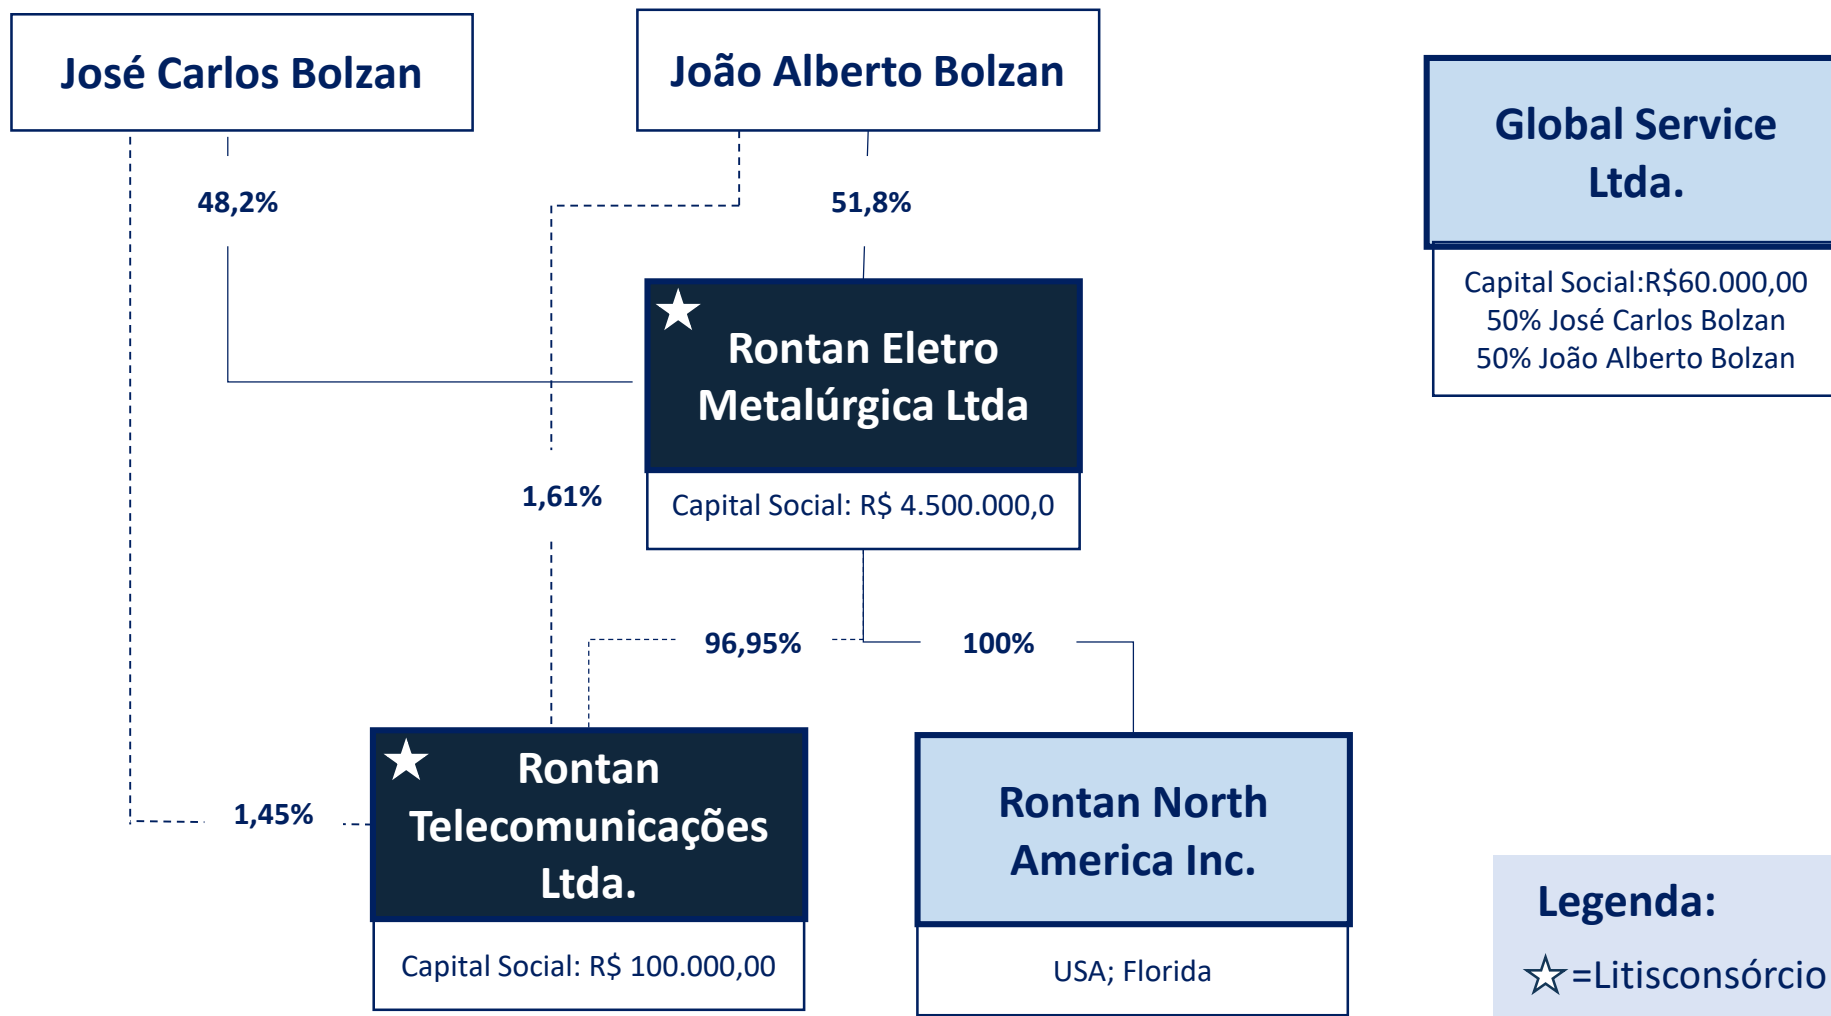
José Carlos Bolzan

João Alberto Bolzan

Global Service Ltda.

Capital Social:R$60.000,00
50% José Carlos Bolzan
50% João Alberto Bolzan

48,2%

51,8%

★ Rontan Eletro Metalúrgica Ltda

Capital Social: R$ 4.500.000,0

1,61%

96,95%

100%

1,45%

★ Rontan Telecomunicações Ltda.

Capital Social: R$ 100.000,00

Rontan North America Inc.

USA; Florida

Legenda:

☆=Litisconsórcio